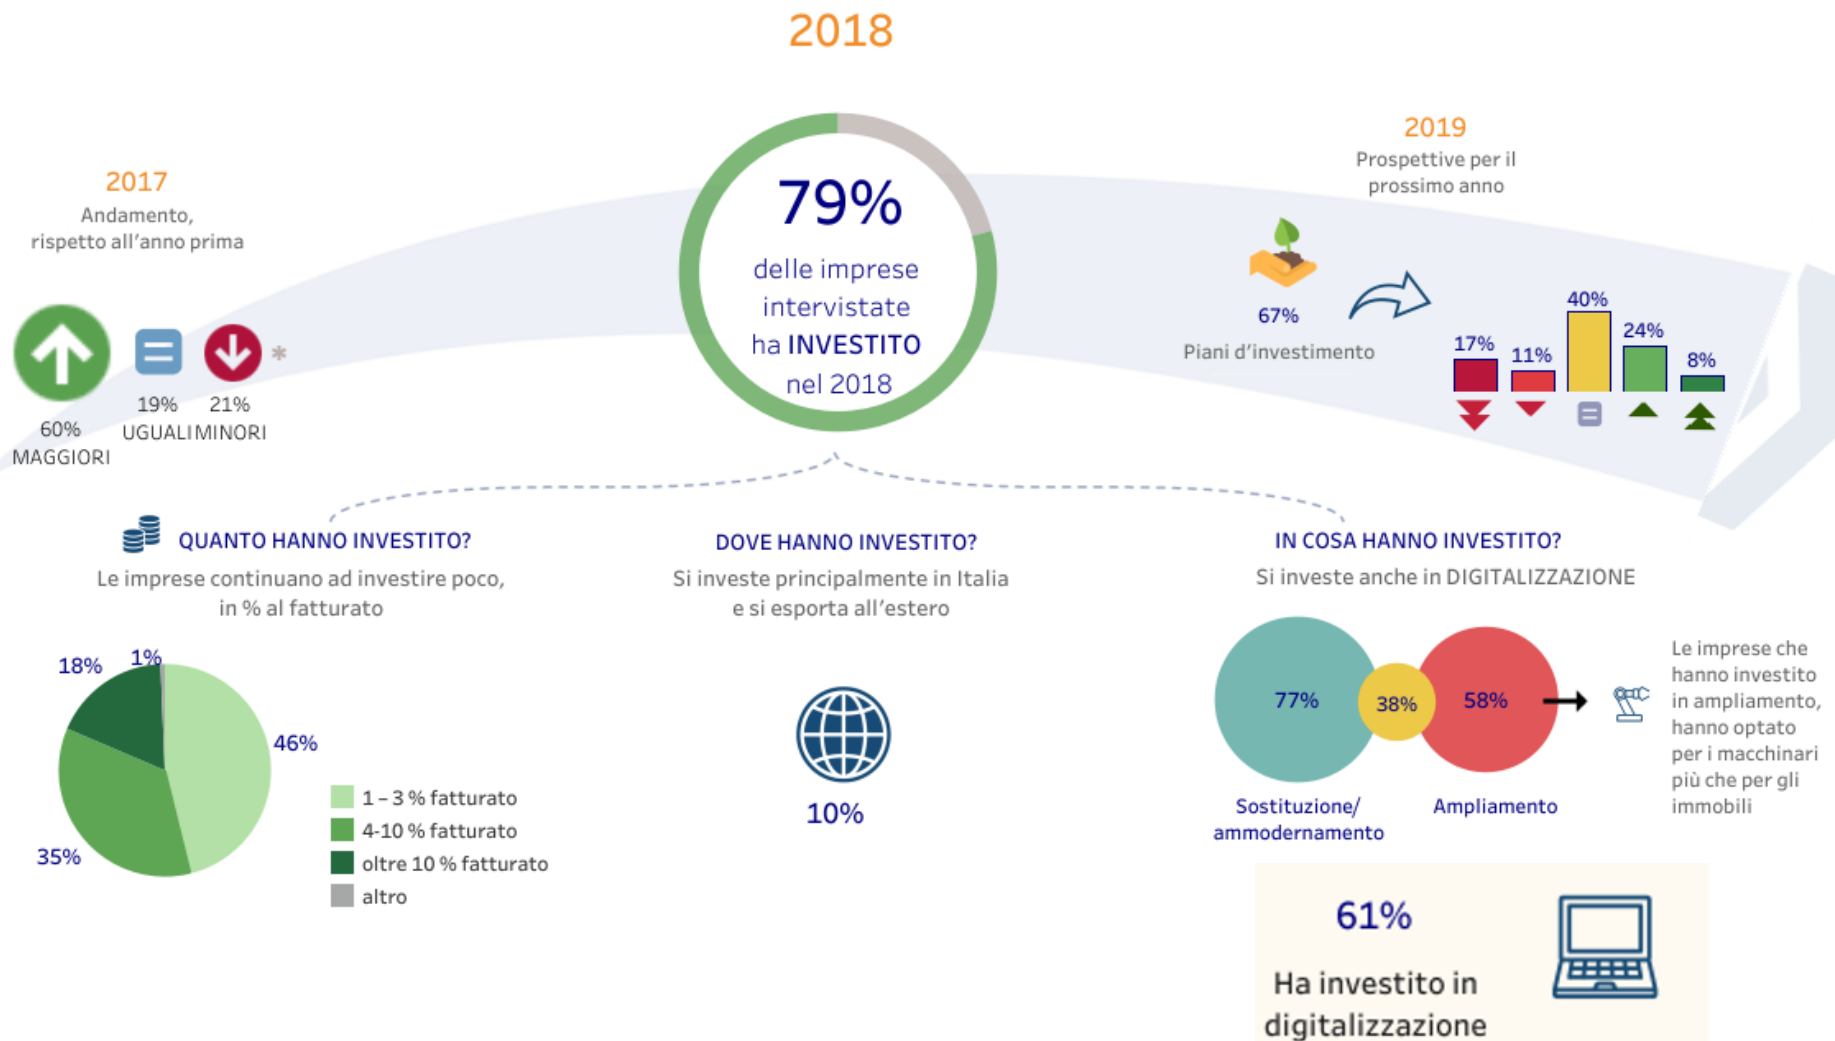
2018

2017
Andamento, rispetto all'anno prima

60%
MAGGIORI

19%
UGUALI

21%
MINORI

*

79%
delle imprese intervistate ha INVESTITO nel 2018

2019
Prospettive per il prossimo anno

67%
Piani d'investimento

17%

11%

40%

24%

8%

QUANTO HANNO INVESTITO?
Le imprese continuano ad investire poco, in % al fatturato

18%

1%

46%

35%

1 – 3 % fatturato
4-10 % fatturato
oltre 10 % fatturato
altro

DOVE HANNO INVESTITO?
Si investe principalmente in Italia e si esporta all'estero

10%

IN COSA HANNO INVESTITO?
Si investe anche in DIGITALIZZAZIONE

77%

38%

58%

Sostituzione/ ammodernamento

Ampliamento

Le imprese che hanno investito in ampliamento, hanno optato per i macchinari più che per gli immobili

61%
Ha investito in digitalizzazione